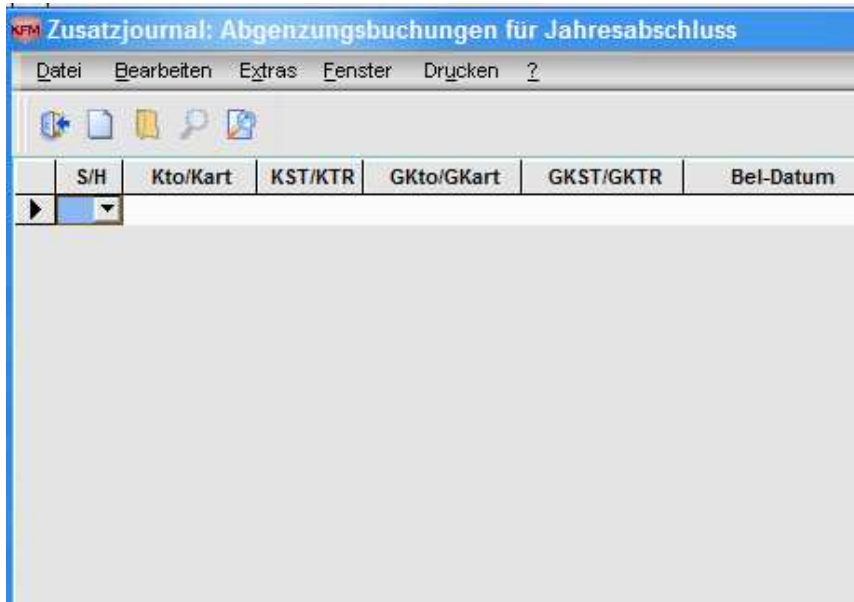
KFM Zusatzjournal: Abgenzungsbuchungen für Jahresabschluss

Datei Bearbeiten Extras Fenster Drucken ?

| S/H | Kto/Kart | KST/KTR | GKto/GKart | GKST/GKTR | Bel-Datum |
|---|---|---|---|---|---|
| | | | | | |